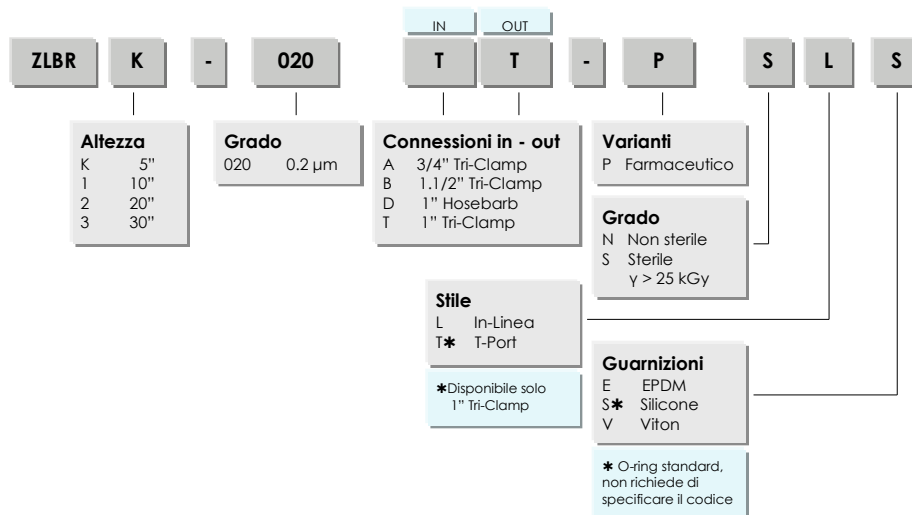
IN OUT

ZLBR K - 020 T T - P S L S

Altezza
K 5"
1 10"
2 20"
3 30"

Grado
020 0.2 µm

Connessioni in - out
A 3/4" Tri-Clamp
B 1.1/2" Tri-Clamp
D 1" Hosebarb
T 1" Tri-Clamp

Varianti
P Farmaceutico

Grado
N Non sterile
S Sterile
$\gamma > 25$ kGy

Stile
L In-Linea
T✱ T-Port

✱Disponibile solo 1" Tri-Clamp

Guarnizioni
E EPDM
S✱ Silicone
V Viton

✱ O-ring standard, non richiede di specificare il codice